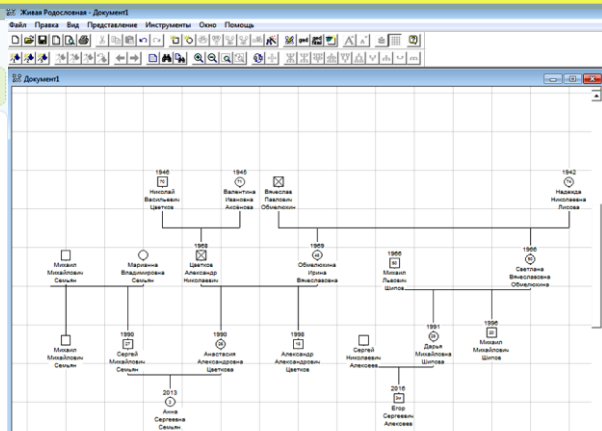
Живая Родословная - Документ1

Файл Правка Вид Представление Инструменты Окно Помощь

Документ1

1946
Николай
Васильевич
Цветков

1945
Валентина
Ивановна
Аксенова

Вячеслав
Павлович
Обмелюхин

1942
Надежда
Николаевна
Лисова

Михаил
Михайлович
Семьян

Марианна
Владимировна
Семьян

1969
Цветков
Александр
Николаевич

1969
Обмелюхина
Ирина
Вячеславовна

1966
Михаил
Львович
Шипов

1966
Светлана
Вячеславовна
Обмелюхина

Михаил
Михайлович
Семьян

1990
Сергей
Михайлович
Семьян

1990
Анастасия
Александровна
Цветкова

1998
Александр
Александрович
Цветков

Сергей
Николаевич
Алексеев

1991
Дарья
Михайловна
Шипова

1996
Михаил
Михайлович
Шипов

2013
Анна
Сергеевна
Семьян

2016
Егор
Сергеевич
Алексеев